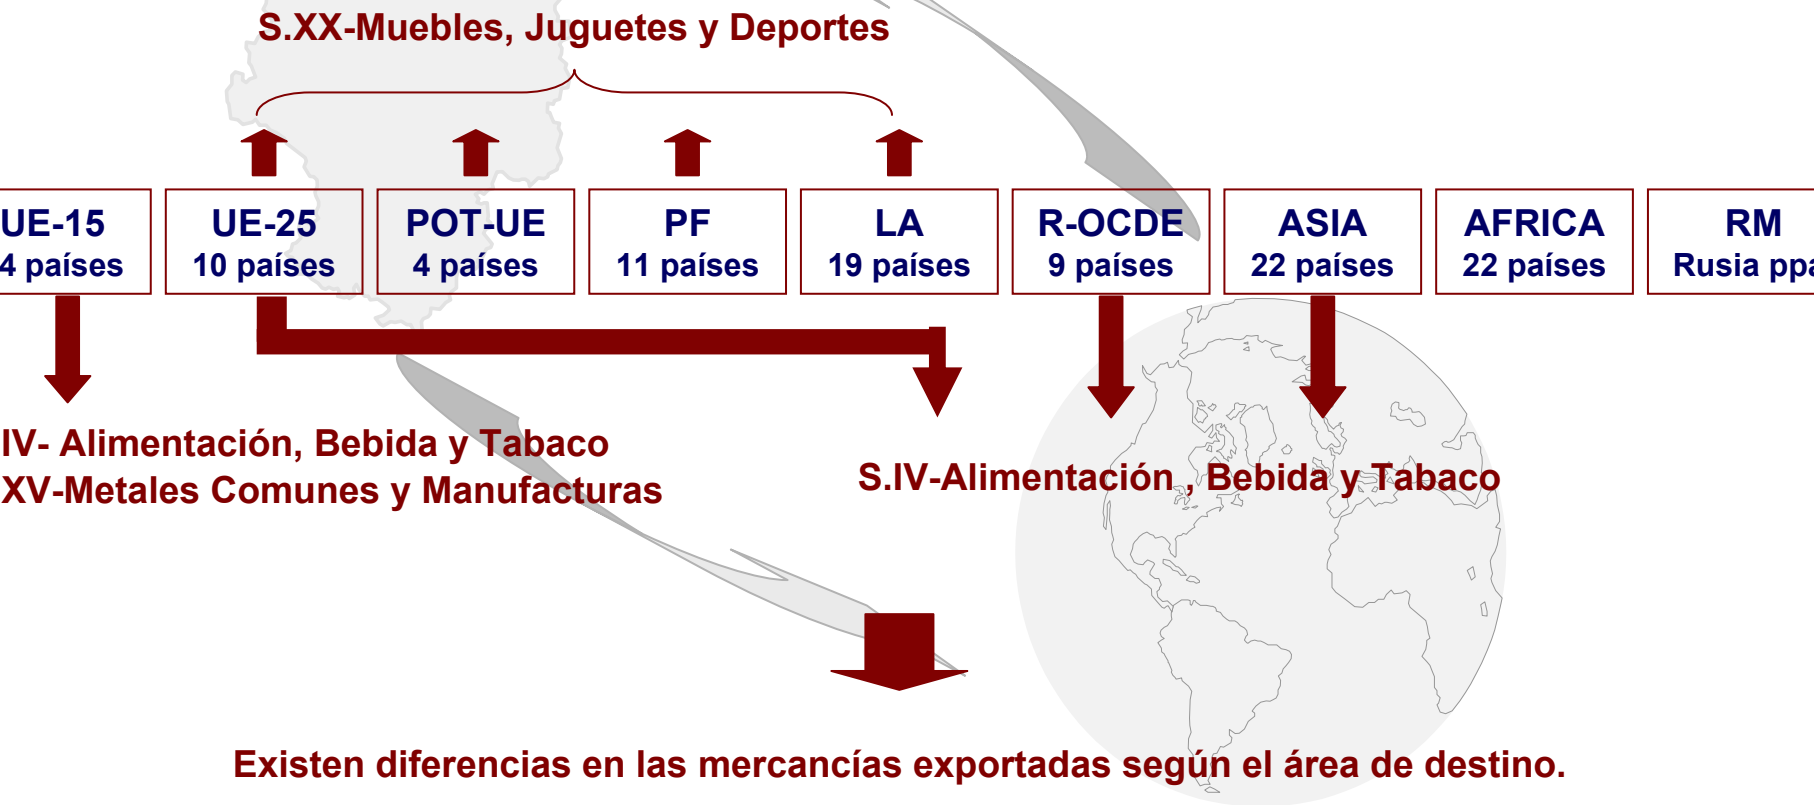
S.XX-Muebles, Juguetes y Deportes

| UE-15 4 países | UE-25 10 países | POT-UE 4 países | PF 11 países | LA 19 países | R-OCDE 9 países | ASIA 22 países | AFRICA 22 países | RM Rusia ppa |
|---|---|---|---|---|---|---|---|---|

IV- Alimentación, Bebida y Tabaco
XV-Metales Comunes y Manufacturas

S.IV-Alimentación , Bebida y Tabaco

Existen diferencias en las mercancías exportadas según el área de destino.